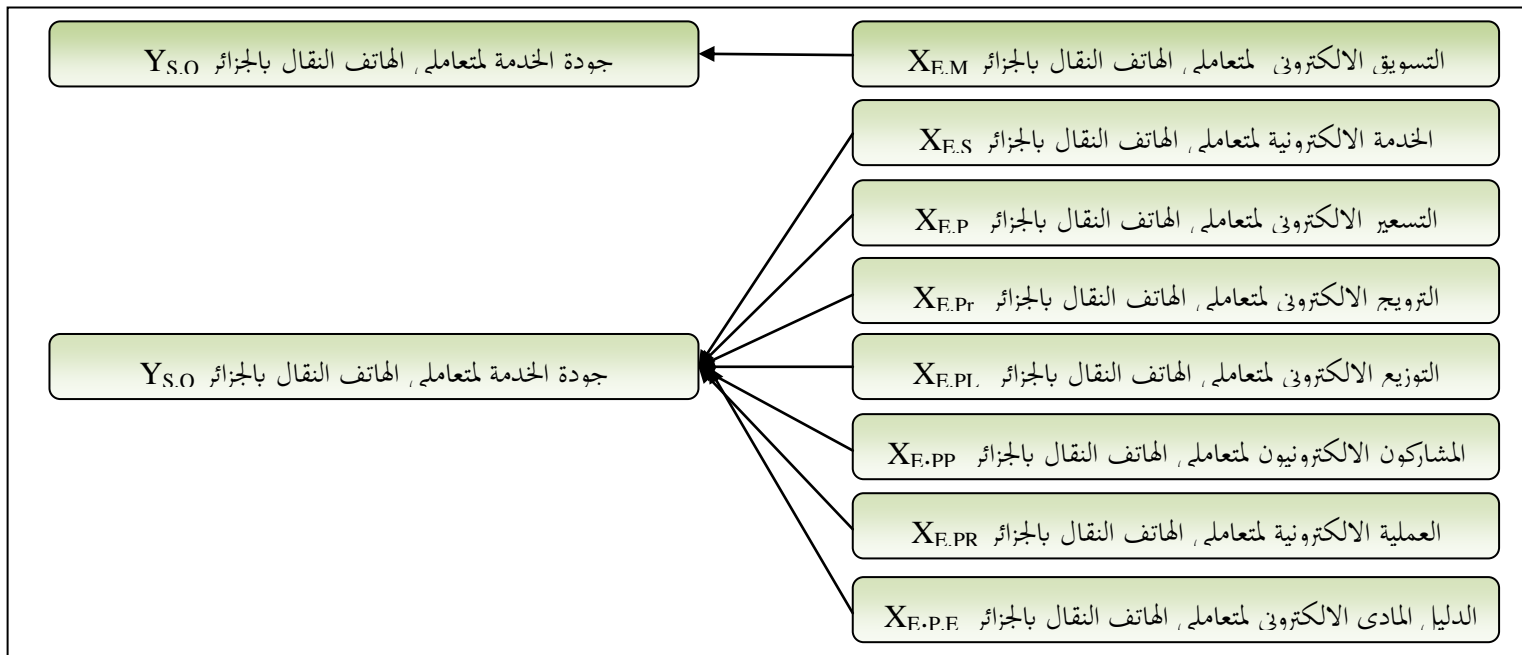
التسويق الالكتروني لمتعاملي الهاتف النقال بالجزائر $X_{E.M}$

جودة الخدمة لمتعاملي الهاتف النقال بالجزائر $Y_{S.Q}$

الخدمة الالكترونية لمتعاملي الهاتف النقال بالجزائر $X_{E.S}$

التسعير الالكتروني لمتعاملي الهاتف النقال بالجزائر $X_{E.P}$

الترويج الالكتروني لمتعاملي الهاتف النقال بالجزائر $X_{E.Pr}$

التوزيع الالكتروني لمتعاملي الهاتف النقال بالجزائر $X_{E.PL}$

المشاركون الالكترونيون لمتعاملي الهاتف النقال بالجزائر $X_{E.PP}$

العملية الالكترونية لمتعاملي الهاتف النقال بالجزائر $X_{E.PR}$

الدليل المادي الالكتروني لمتعاملي الهاتف النقال بالجزائر $X_{E.P.E}$

جودة الخدمة لمتعاملي الهاتف النقال بالجزائر $Y_{S.Q}$